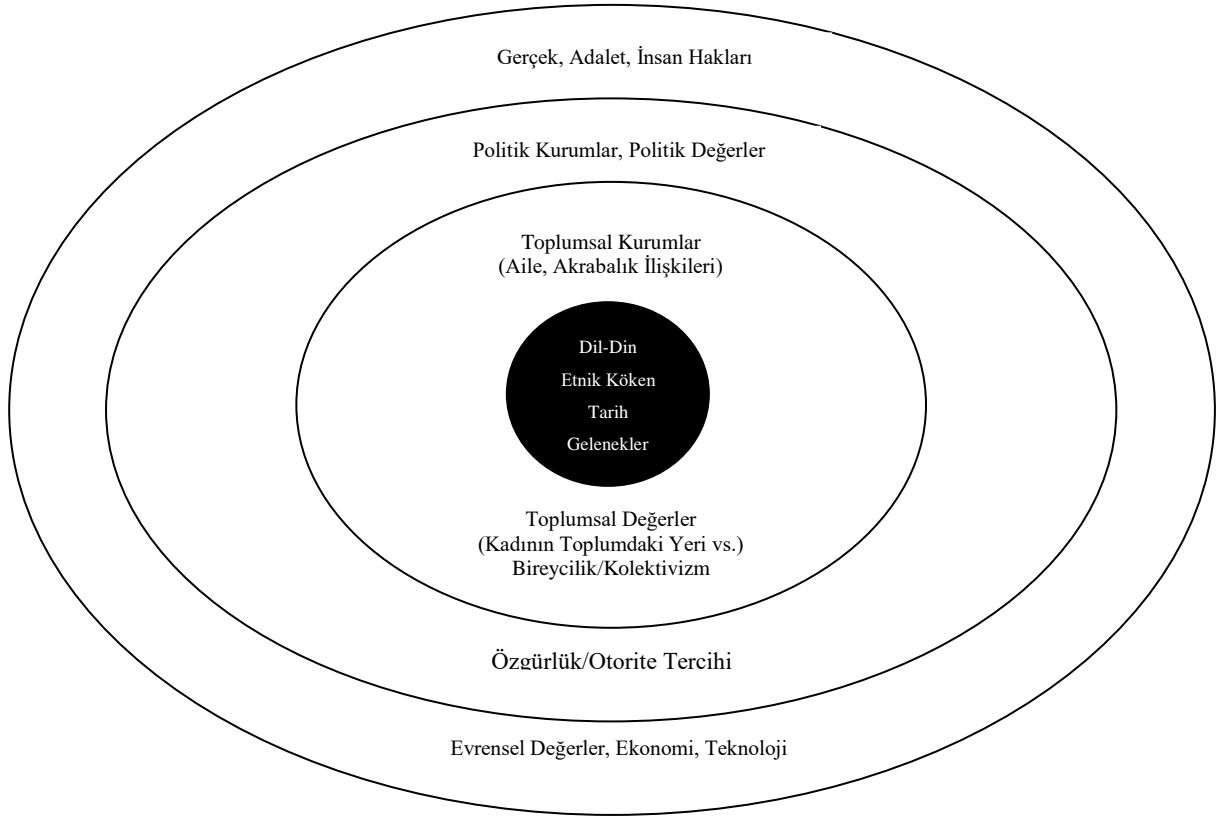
Gerçek, Adalet, İnsan Hakları

Politik Kurumlar, Politik Değerler

Toplumsal Kurumlar
(Aile, Akrabalık İlişkileri)

Dil-Din
Etnik Köken
Tarih
Gelenekler

Toplumsal Değerler
(Kadının Toplumdaki Yeri vs.)
Bireycilik/Kolektivizm

Özgürlük/Otorite Tercihi

Evrensel Değerler, Ekonomi, Teknoloji